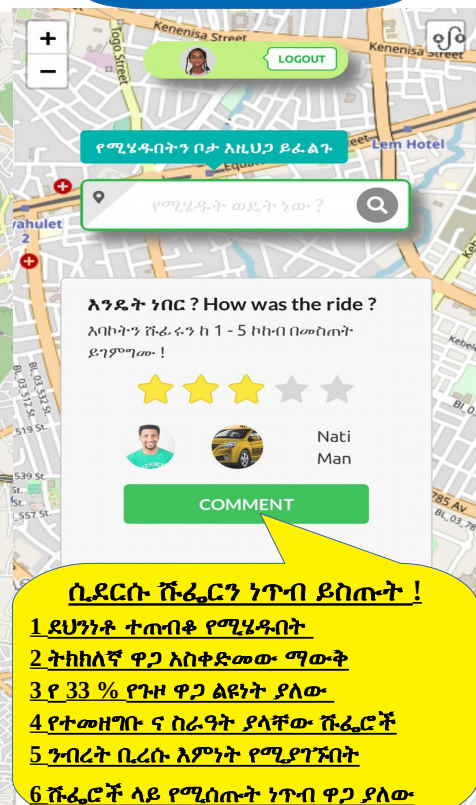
+
−
Kenenisa Street
Kenenisa Street
Togo Street
LOGOUT
የሚሄዱበትን ቦታ እዚህጋ ይፈልጉ
Lem Hotel
ahulet
የሚሄዱት ወዴት ነው ?
እንዴት ነበር ? How was the ride ?
እባኮትን ሹፌሩን ከ 1 - 5 ኮከብ በመስጠት ይገምግሙ !
Nati Man
COMMENT
ሲደርሱ ሹፌሮን ነጥብ ይስጡት !
1 ደህንነቶ ተጠብቆ የሚሄዱበት
2 ትክክለኛ ዋጋ አስቀድመው ማውቅ
3 የ 33 % የጉዞ ዋጋ ልዩነት ያለው
4 የተመዘገቡ ና ስራዓት ያላቸው ሹፌሮች
5 ንብረት ቢረሱ እምነት የሚያገኙበት
6 ሹፌሮች ላይ የሚሰጡት ነጥብ ዋጋ ያለው